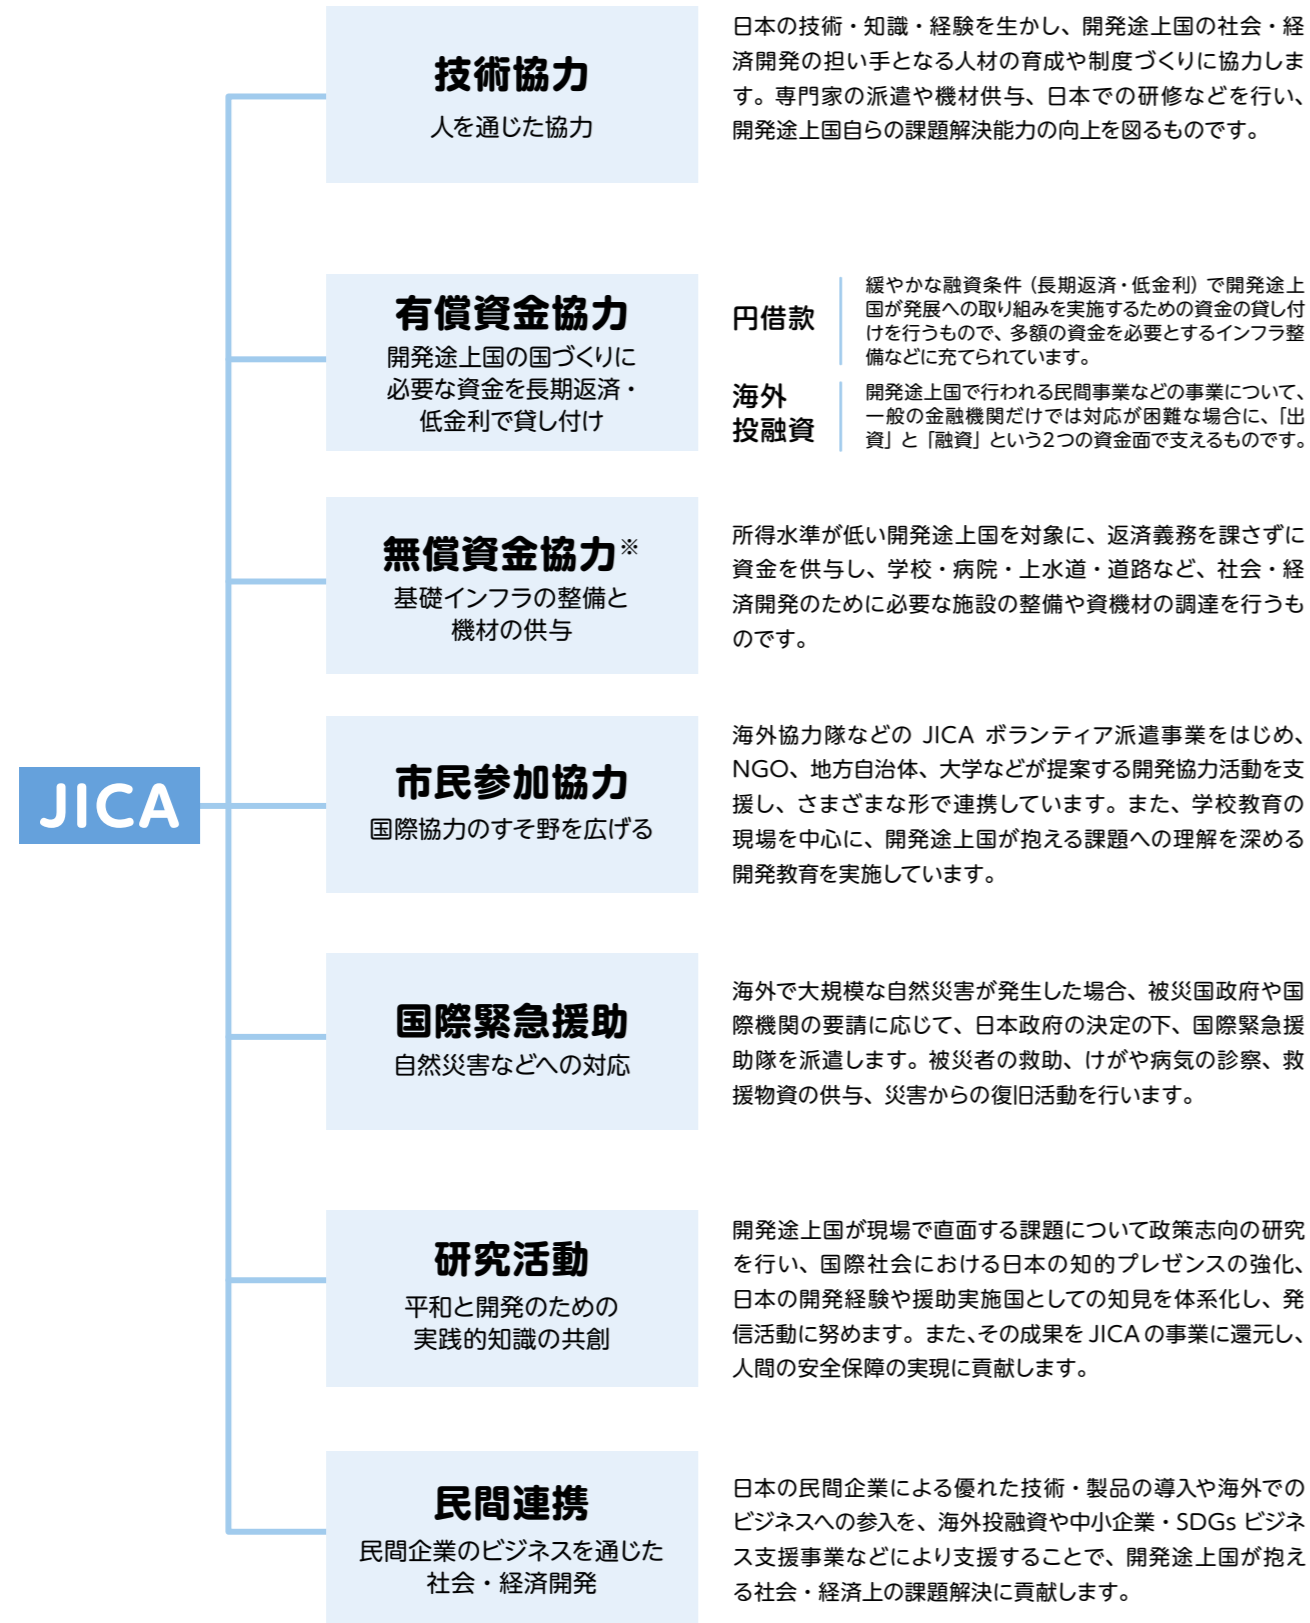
JICA

技術協力
人を通じた協力

日本の技術・知識・経験を生かし、開発途上国の社会・経済開発の担い手となる人材の育成や制度づくりに協力します。専門家の派遣や機材供与、日本での研修などを行い、開発途上国自らの課題解決能力の向上を図るものです。

有償資金協力
開発途上国の国づくりに必要な資金を長期返済・低金利で貸し付け

円借款
緩やかな融資条件（長期返済・低金利）で開発途上国が発展への取り組みを実施するための資金の貸し付けを行うもので、多額の資金を必要とするインフラ整備などに充てられています。

海外投融資
開発途上国で行われる民間事業などの事業について、一般の金融機関だけでは対応が困難な場合に、「出資」と「融資」という2つの資金面で支えるものです。

無償資金協力※
基礎インフラの整備と機材の供与

所得水準が低い開発途上国を対象に、返済義務を課さずに資金を供与し、学校・病院・上水道・道路など、社会・経済開発のために必要な施設の整備や資機材の調達を行うものです。

市民参加協力
国際協力のすそ野を広げる

海外協力隊などの JICA ボランティア派遣事業をはじめ、NGO、地方自治体、大学などが提案する開発協力活動を支援し、さまざまな形で連携しています。また、学校教育の現場を中心に、開発途上国が抱える課題への理解を深める開発教育を実施しています。

国際緊急援助
自然災害などへの対応

海外で大規模な自然災害が発生した場合、被災国政府や国際機関の要請に応じて、日本政府の決定の下、国際緊急援助隊を派遣します。被災者の救助、けがや病気の診察、救援物資の供与、災害からの復旧活動を行います。

研究活動
平和と開発のための実践的知識の共創

開発途上国が現場で直面する課題について政策志向の研究を行い、国際社会における日本の知的プレゼンスの強化、日本の開発経験や援助実施国としての知見を体系化し、発信活動に努めます。また、その成果を JICA の事業に還元し、人間の安全保障の実現に貢献します。

民間連携
民間企業のビジネスを通じた社会・経済開発

日本の民間企業による優れた技術・製品の導入や海外でのビジネスへの参入を、海外投融資や中小企業・SDGs ビジネス支援事業などにより支援することで、開発途上国が抱える社会・経済上の課題解決に貢献します。